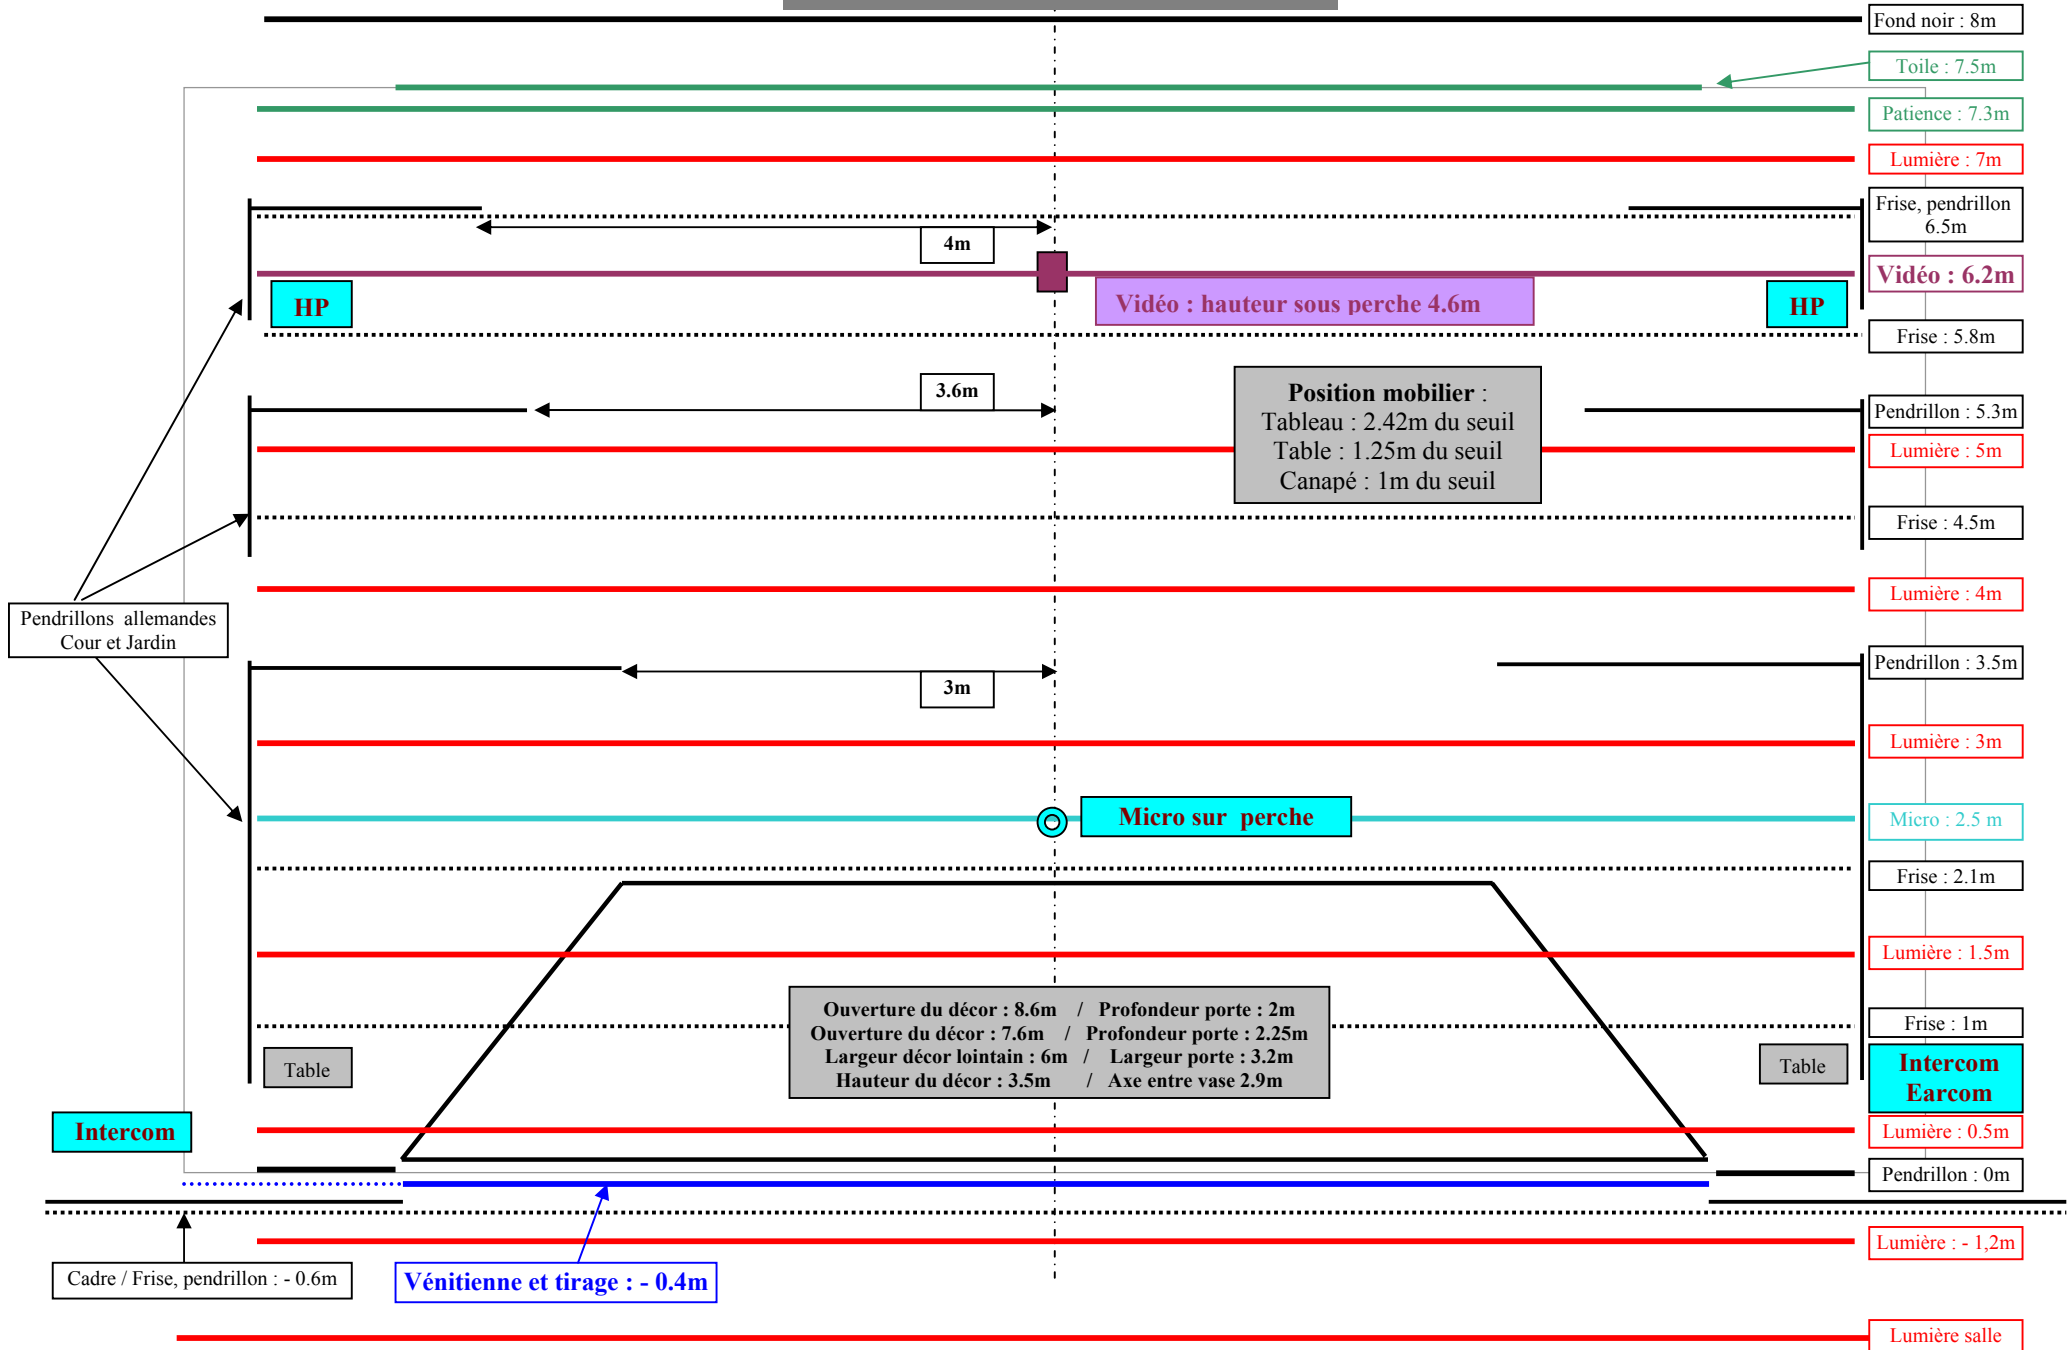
Fond noir : 8m

Toile : 7.5m

Patience : 7.3m

Lumière : 7m

Frise, pendrillon 6.5m

4m

Vidéo : 6.2m

HP

Vidéo : hauteur sous perche 4.6m

HP

Frise : 5.8m

3.6m

Position mobilier :
Tableau : 2.42m du seuil
Table : 1.25m du seuil
Canapé : 1m du seuil

Pendrillon : 5.3m

Lumière : 5m

Frise : 4.5m

Lumière : 4m

Pendrillons allemandes Cour et Jardin

3m

Pendrillon : 3.5m

Lumière : 3m

Micro sur perche

Micro : 2.5 m

Frise : 2.1m

Lumière : 1.5m

Ouverture du décor : 8.6m / Profondeur porte : 2m
Ouverture du décor : 7.6m / Profondeur porte : 2.25m
Largeur décor lointain : 6m / Largeur porte : 3.2m
Hauteur du décor : 3.5m / Axe entre vase 2.9m

Frise : 1m

Table

Table

Intercom Earcom

Intercom

Lumière : 0.5m

Pendrillon : 0m

Lumière : - 1,2m

Cadre / Frise, pendrillon : - 0.6m

Vénitienne et tirage : - 0.4m

Lumière salle